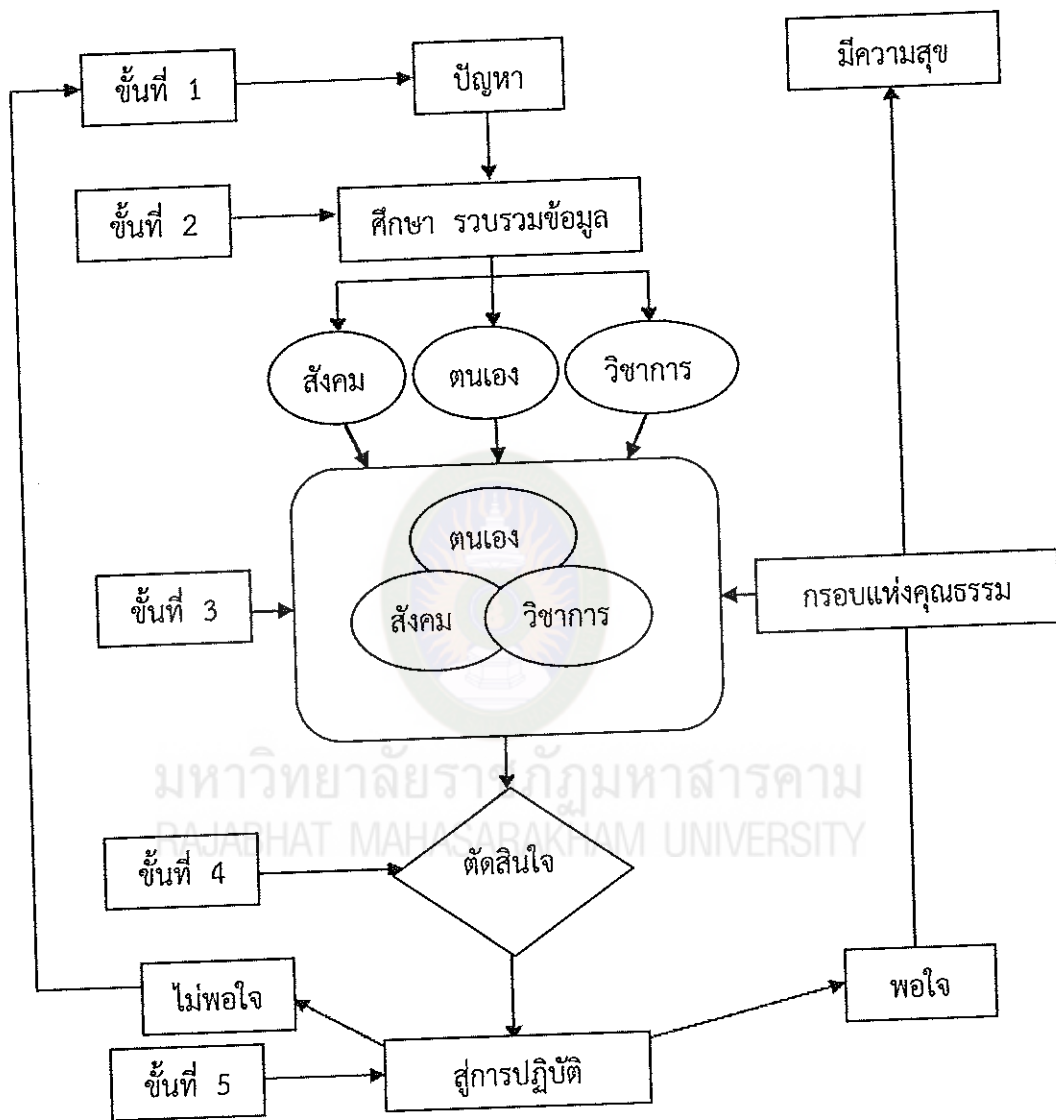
ขั้นที่ 1

ปัญหา

มีความสุข

ขั้นที่ 2

ศึกษา รวบรวมข้อมูล

สังคม

ตนเอง

วิชาการ

ตนเอง

ขั้นที่ 3

สังคม

วิชาการ

กรอบแห่งคุณธรรม

มหาวิทยาลัยราชภัฏมหาสารคาม
RAJABHAT MAHASARAKHAM UNIVERSITY

ขั้นที่ 4

ตัดสินใจ

ไม่พอใจ

พอใจ

ขั้นที่ 5

สู่การปฏิบัติ